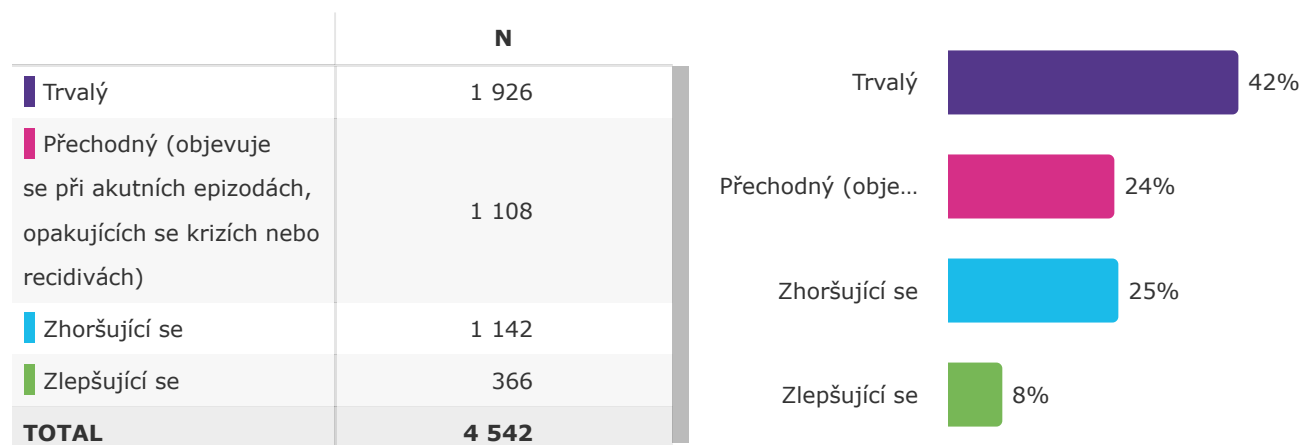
|  | **N** |
|---|---|
| Trvalý | 1 926 |
| Přechodný (objevuje se při akutních epizodách, opakujících se krizích nebo recidivách) | 1 108 |
| Zhoršující se | 1 142 |
| Zlepšující se | 366 |
| **TOTAL** | **4 542** |

Trvalý 42%
Přechodný (obje… 24%
Zhoršující se 25%
Zlepšující se 8%